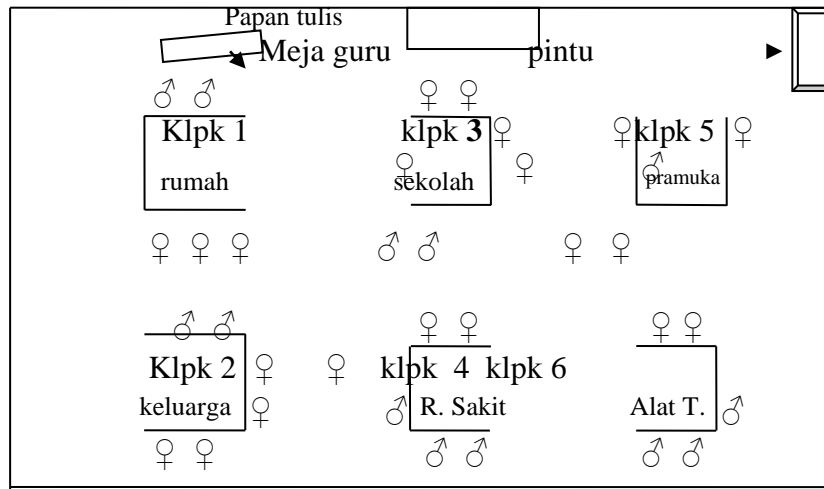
Papan tulis

Meja guru

pintu

♂ ♂

Klpk 1

rumah

♀ ♀

klpk 3 ♀

♀ ♀

sekolah

♀klpk 5 ♀

♂

pramuka

♀ ♀ ♀

♂ ♂

♀ ♀

♂ ♂

Klpk 2 ♀

keluarga ♀

♀ ♀

♀

♀ ♀

klpk 4 klpk 6

♂ R. Sakit

♂ ♂

♀ ♀

Alat T. ♂

♂ ♂